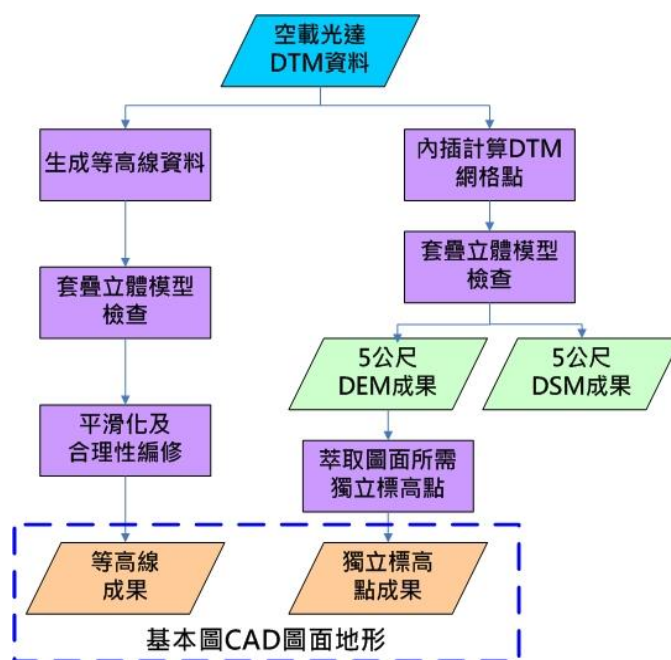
空載光達
DTM資料

生成等高線資料

套疊立體模型
檢查

平滑化及
合理性編修

內插計算DTM
網格點

套疊立體模型
檢查

5公尺
DEM成果

5公尺
DSM成果

萃取圖面所需
獨立標高點

等高線
成果

獨立標高
點成果

基本圖CAD圖面地形